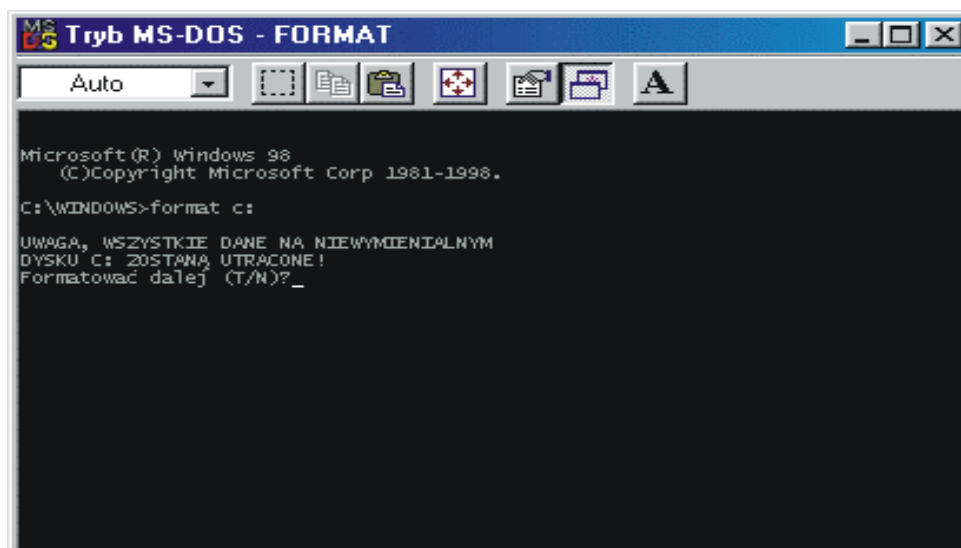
Tryb MS-DOS - FORMAT

Auto

A

Microsoft(R) Windows 98
(C)Copyright Microsoft Corp 1981-1998.

C:\WINDOWS>format c:

UWAGA, WSZYSTKIE DANE NA NIEWYMIENIALNYM
DYSKU C: ZOSTANĄ UTRACONE!
Formatować dalej (T/N)?_